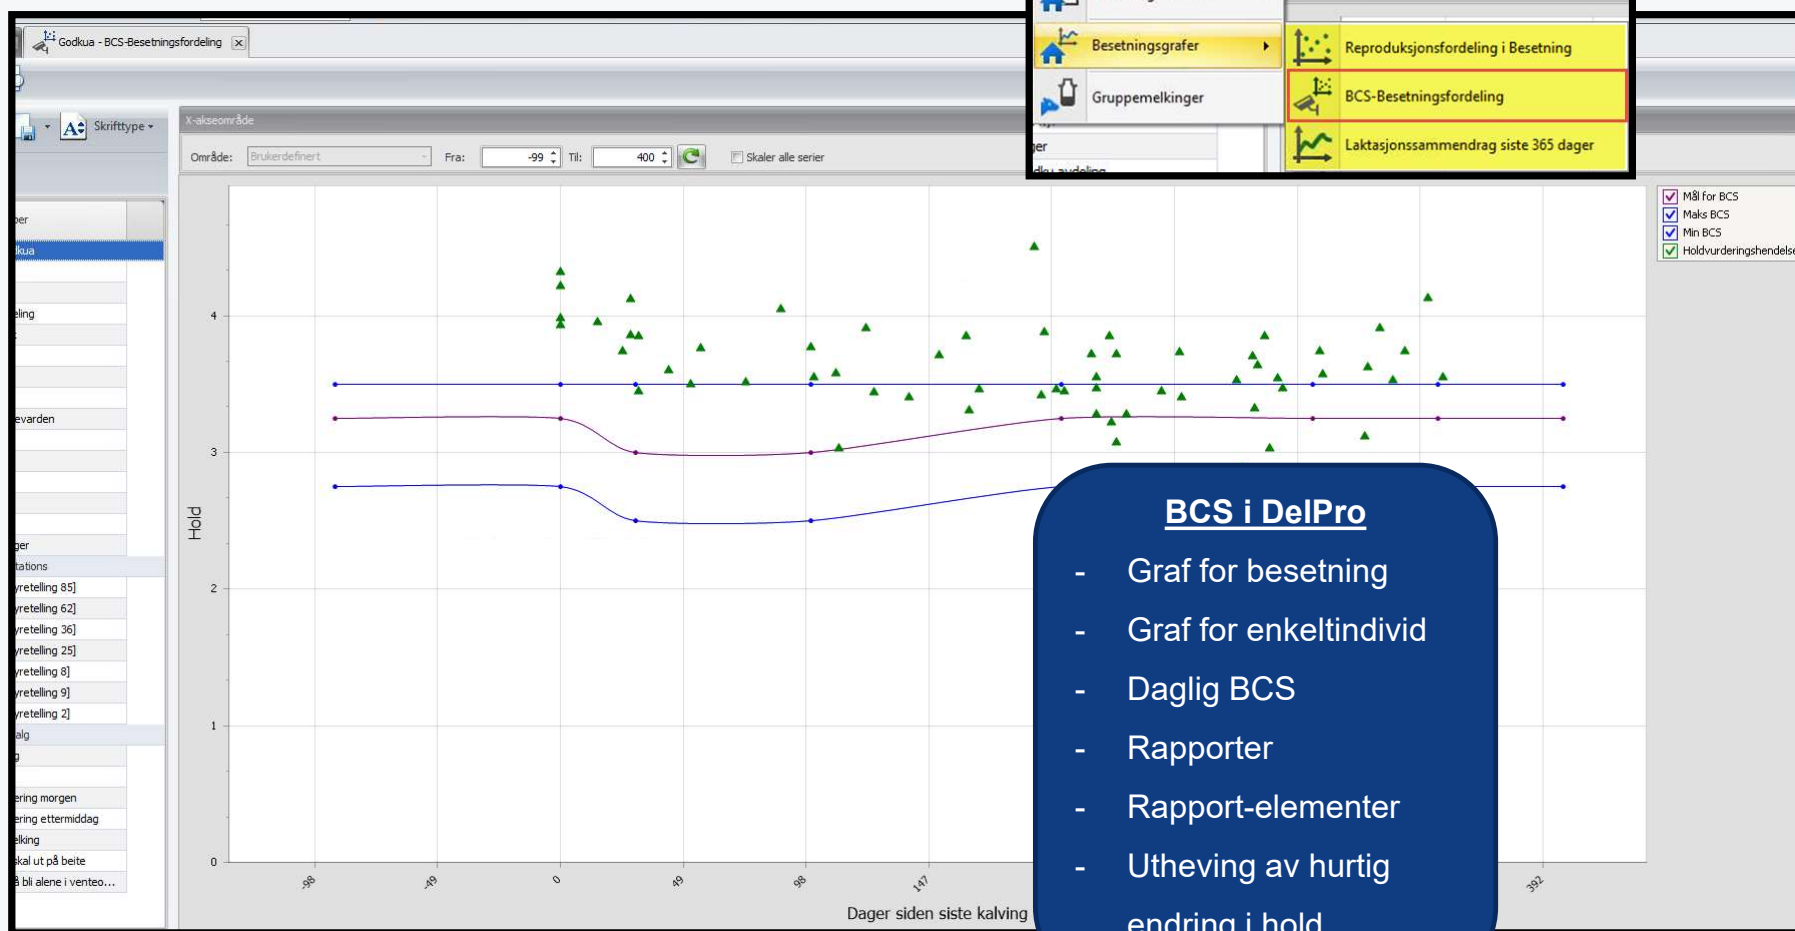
Godkua - BCS-Besetningsfordeling ×

Skrifttype ▾

X-akseområde

Område: Brukerdefinert Fra: -99 Til: 400 Skaler alle serier

Besetningsgrafer ▸
Gruppemelkinger
Reproduksjonsfordeling i Besetning
BCS-Besetningsfordeling
Laktasjonssammendrag siste 365 dager

Mål for BCS
Maks BCS
Min BCS
Holdvurderingshendelse

per
kua
eling
evarden
ger
tations
yretelling 85]
yretelling 62]
yretelling 36]
yretelling 25]
yretelling 8]
yretelling 9]
yretelling 2]
alg
ering morgen
ering ettermiddag
elking
skal ut på beite
å bli alene i venteo...

Hold

4
3
2
1
0

-98
-49
0
49
98
147
392

Dager siden siste kalving

BCS i DelPro
- Graf for besetning
- Graf for enkeltindivid
- Daglig BCS
- Rapporter
- Rapport-elementer
- Utheving av hurtig endring i hold